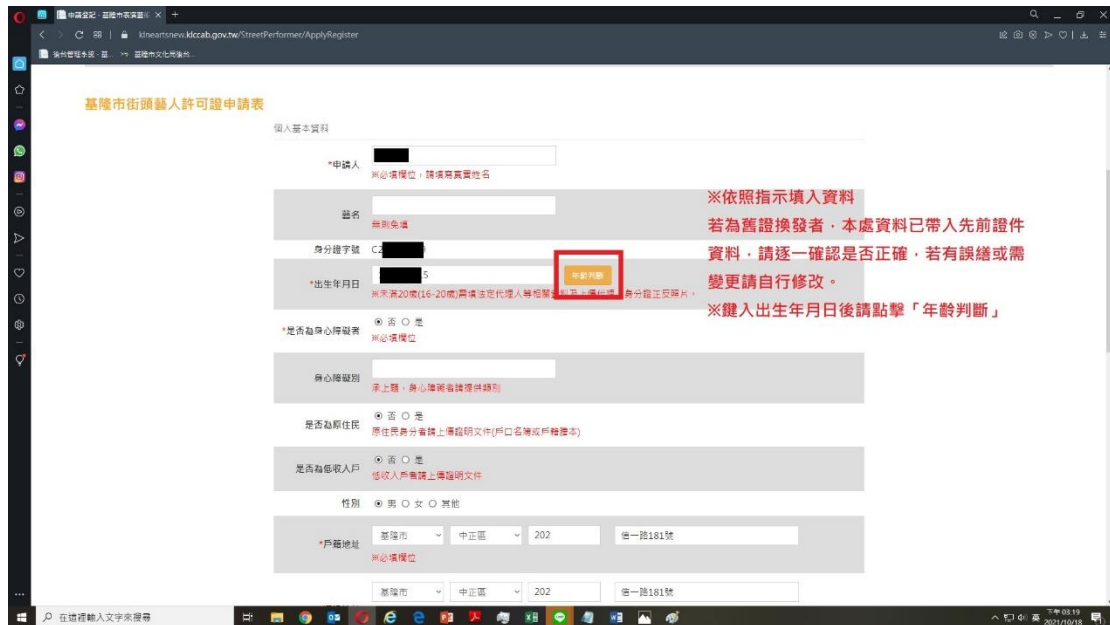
申請登記 - 基隆市表演藝術 × +

klneartsnew.klccab.gov.tw/StreetPerformer/ApplyRegister

基隆市街頭藝人許可證申請表

個人基本資料

*申請人

※必填欄位，請填寫真實姓名

藝名

無則免填

身分證字號 C2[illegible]

*出生年月日 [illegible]5 年齡判斷

※未滿20歲(16-20歲)需填法定代理人等相關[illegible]身分證正反照片。

*是否為身心障礙者 ⊙ 否 ○ 是

※必填欄位

身心障礙別

承上題，身心障礙者請提供類別

是否為原住民 ⊙ 否 ○ 是

原住民身分者請上傳證明文件(戶口名簿或戶籍謄本)

是否為低收入戶 ⊙ 否 ○ 是

低收入戶者請上傳證明文件

性別 ⊙ 男 ○ 女 ○ 其他

*戶籍地址 基隆市 中正區 202 信一路181號

※必填欄位

基隆市 中正區 202 信一路181號

※依照指示填入資料
若為舊證換發者，本處資料已帶入先前證件資料，請逐一確認是否正確，若有誤繕或需變更請自行修改。
※鍵入出生年月日後請點擊「年齡判斷」

在這裡輸入文字來搜尋

下午 03:19 2021/10/18